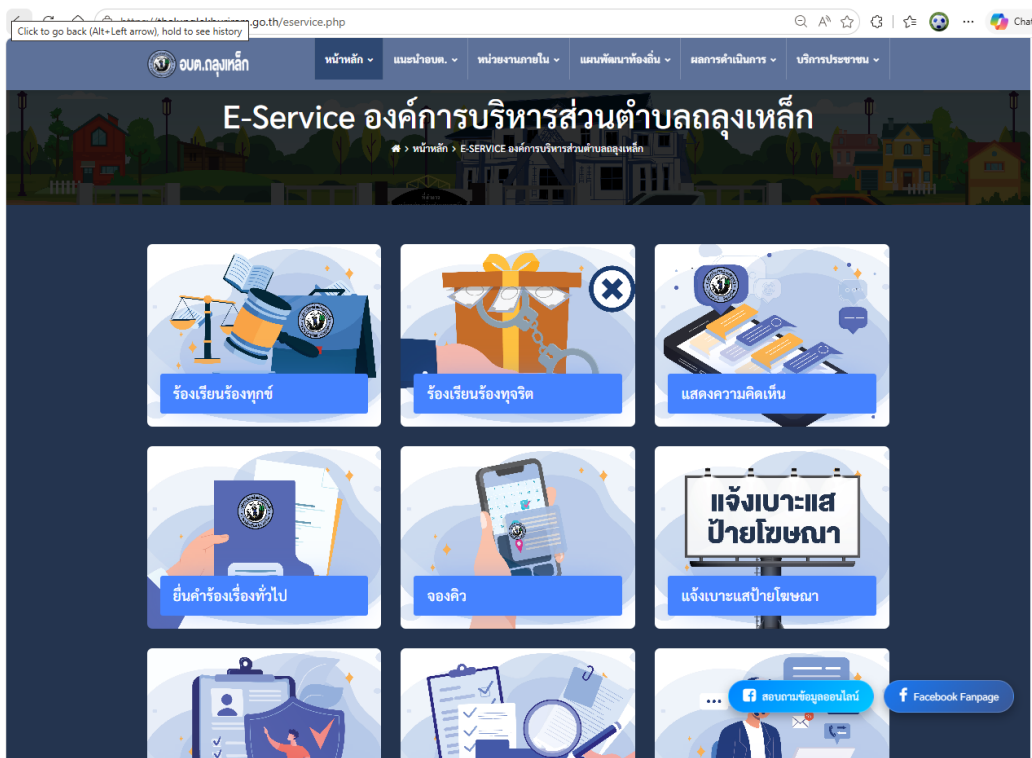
Click to go back (Alt+Left arrow), hold to see history

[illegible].go.th/eservice.php

Chat

อบต.ถลุงเหล็ก

หน้าหลัก แนะนำอบต. หน่วยงานภายใน แผนพัฒนาท้องถิ่น ผลการดำเนินการ บริการประชาชน

E-Service องค์การบริหารส่วนตำบลถลุงเหล็ก

หน้าหลัก > E-SERVICE องค์การบริหารส่วนตำบลถลุงเหล็ก

ร้องเรียนร้องทุกข์

ร้องเรียนร้องทุจริต

แสดงความคิดเห็น

ยื่นคำร้องเรื่องทั่วไป

จองคิว

แจ้งเบาะแส
ป้ายโฆษณา

แจ้งเบาะแสป้ายโฆษณา

สอบถามข้อมูลออนไลน์

Facebook Fanpage